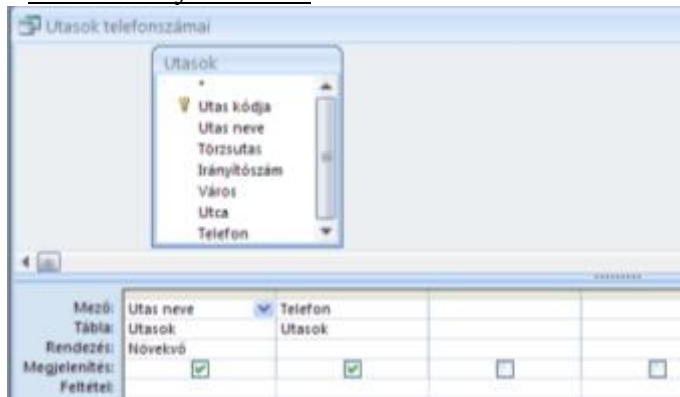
Utasok telefonszámai

Utasok
*
Utas kódja
Utas neve
Törzsutas
Irányítószám
Város
Utca
Telefon

| Mező: | Utas neve | Telefon | | |
|---|---|---|---|---|
| Tábla: | Utasok | Utasok | | |
| Rendezés: | Növekvő | | | |
| Megjelenítés: | ☑ | ☑ | ☐ | ☐ |
| Feltétel: | | | | |